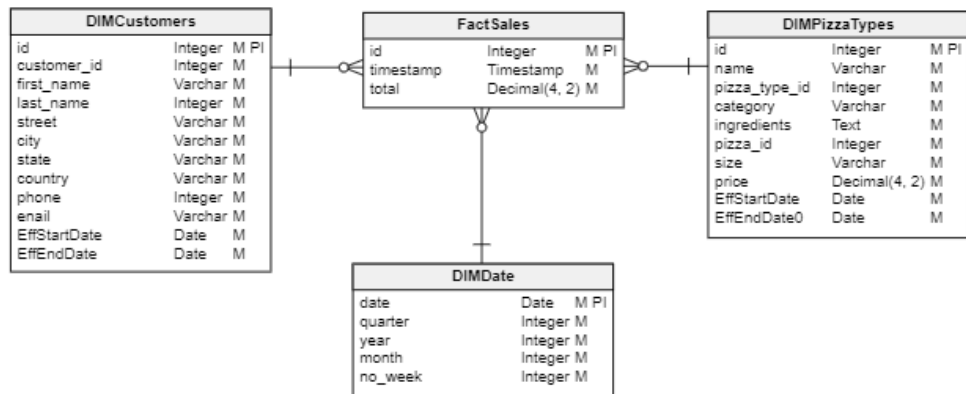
DIMCustomers

| id | Integer | M PI |
|---|---|---|
| customer_id | Integer | M |
| first_name | Varchar | M |
| last_name | Integer | M |
| street | Varchar | M |
| city | Varchar | M |
| state | Varchar | M |
| country | Varchar | M |
| phone | Integer | M |
| enail | Varchar | M |
| EffStartDate | Date | M |
| EffEndDate | Date | M |

FactSales

| id | Integer | M PI |
|---|---|---|
| timestamp | Timestamp | M |
| total | Decimal(4, 2) | M |

DIMPizzaTypes

| id | Integer | M PI |
|---|---|---|
| name | Varchar | M |
| pizza_type_id | Integer | M |
| category | Varchar | M |
| ingredients | Text | M |
| pizza_id | Integer | M |
| size | Varchar | M |
| price | Decimal(4, 2) | M |
| EffStartDate | Date | M |
| EffEndDate0 | Date | M |

DIMDate

| date | Date | M PI |
|---|---|---|
| quarter | Integer | M |
| year | Integer | M |
| month | Integer | M |
| no_week | Integer | M |